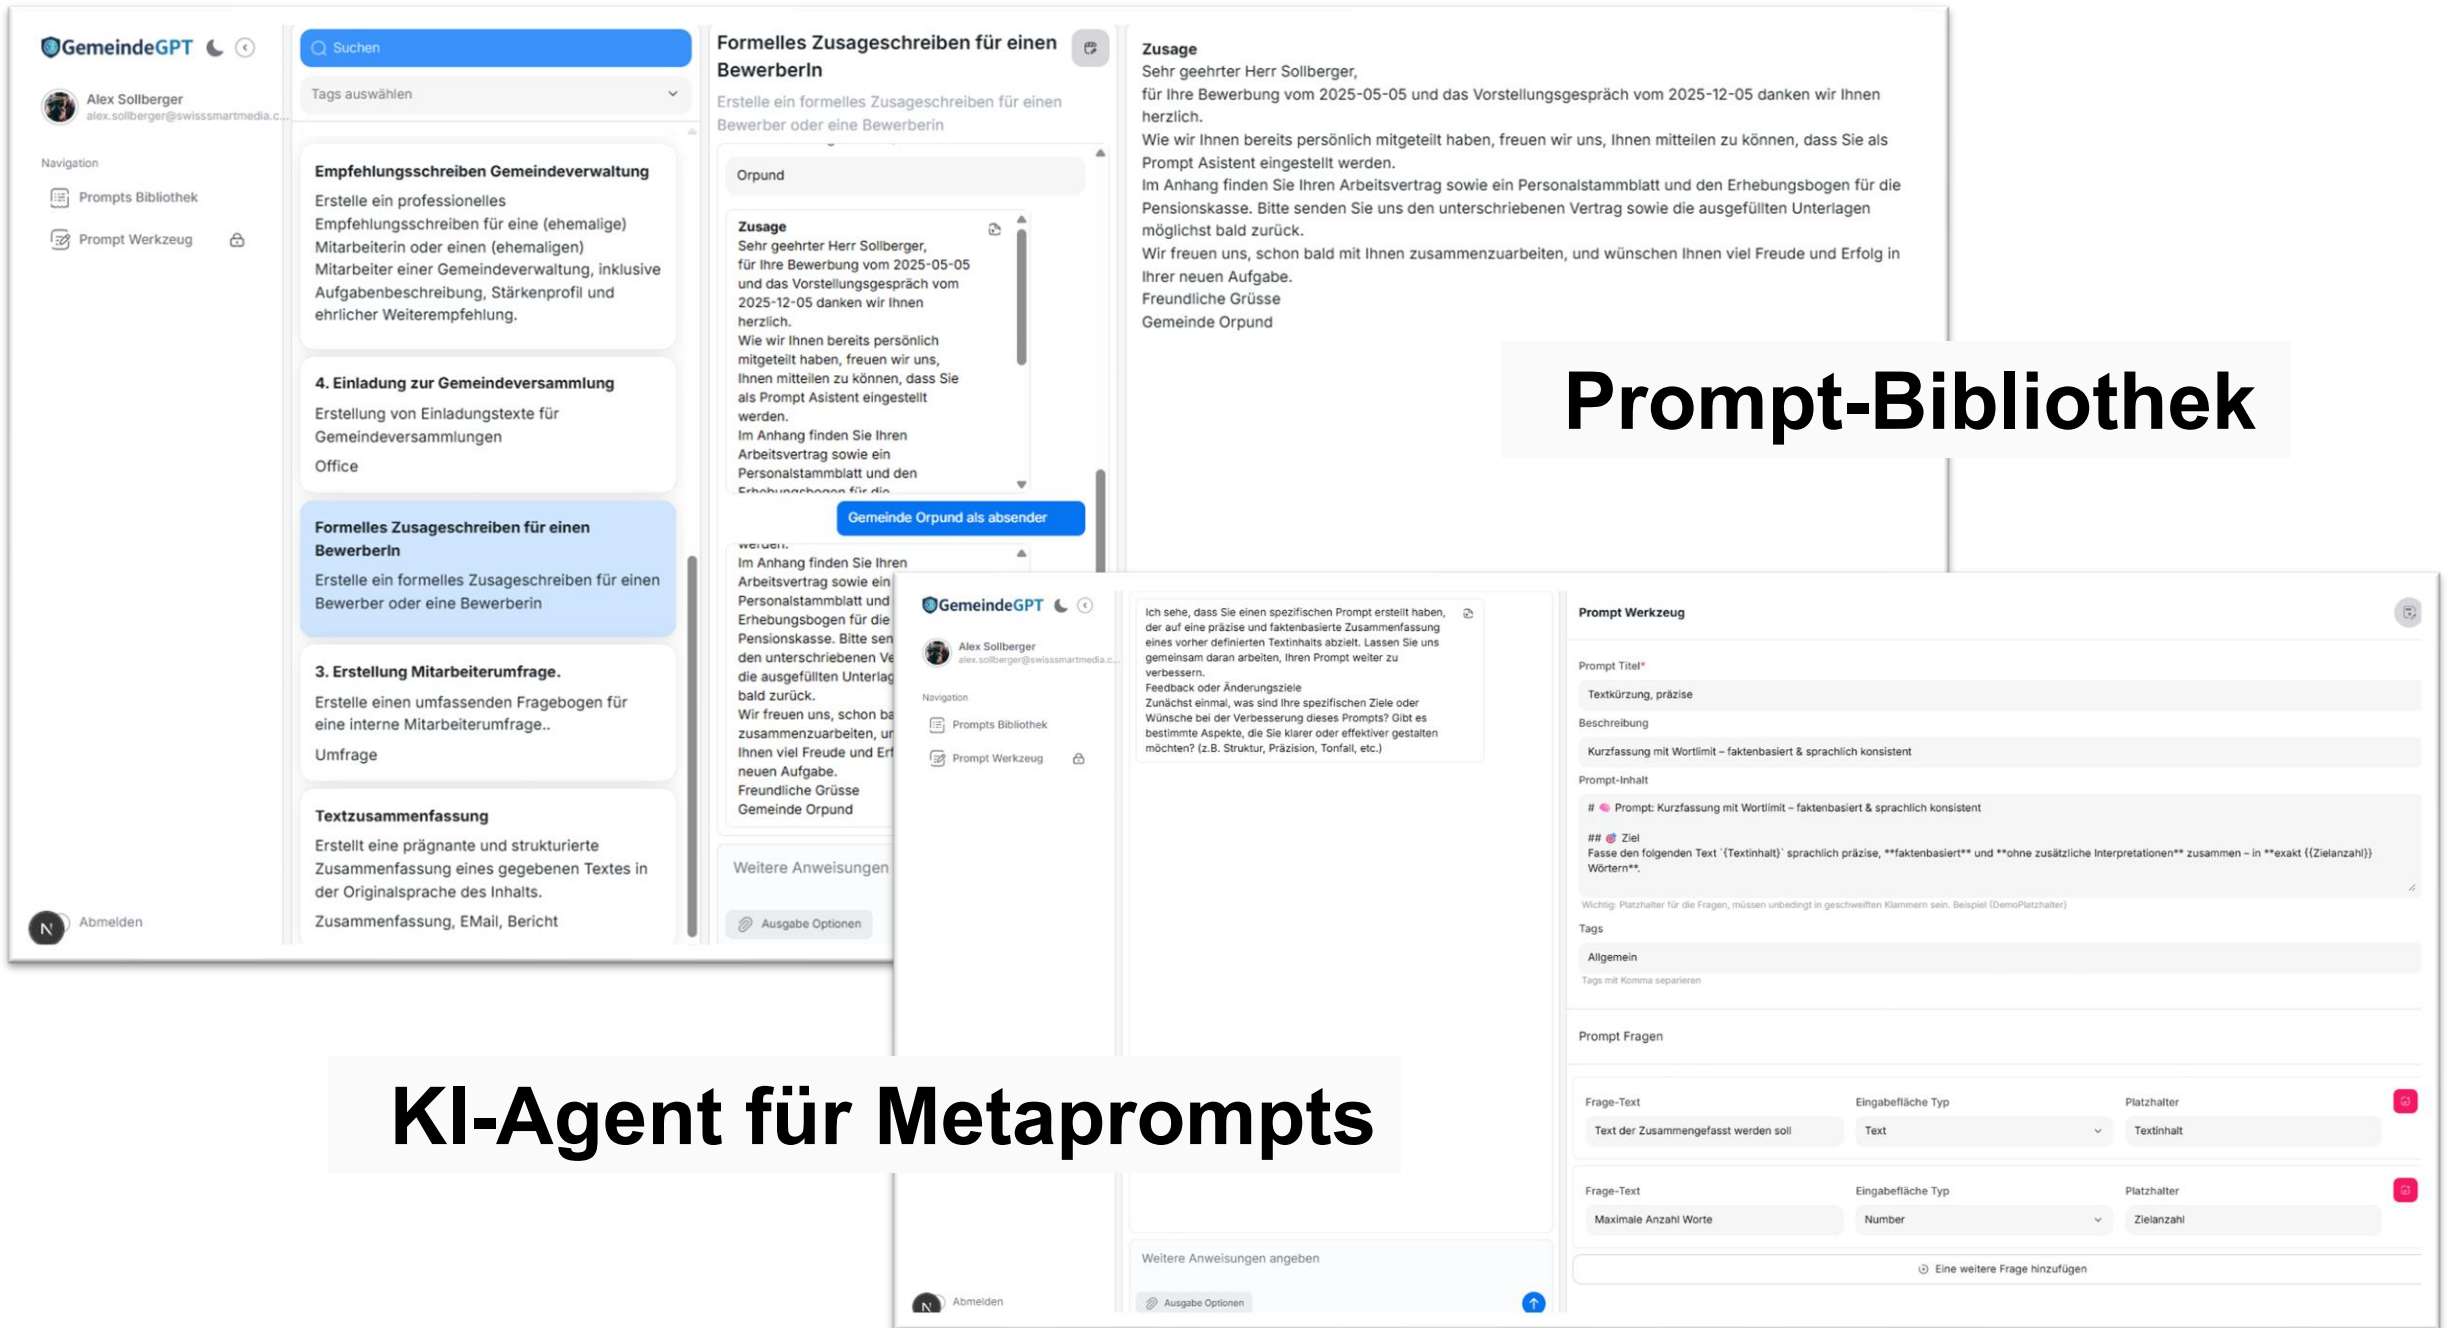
GemeindeGPT

Alex Sollberger
alex.sollberger@swisssmartmedia.c...

Navigation

Prompts Bibliothek

Prompt Werkzeug

Abmelden

Suchen

Tags auswählen

Empfehlungsschreiben Gemeindeverwaltung
Erstelle ein professionelles Empfehlungsschreiben für eine (ehemalige) Mitarbeiterin oder einen (ehemaligen) Mitarbeiter einer Gemeindeverwaltung, inklusive Aufgabenbeschreibung, Stärkenprofil und ehrlicher Weiterempfehlung.

4. Einladung zur Gemeindeversammlung
Erstellung von Einladungstexte für Gemeindeversammlungen
Office

Formelles Zusageschreiben für einen BewerberIn
Erstelle ein formelles Zusageschreiben für einen Bewerber oder eine Bewerberin

3. Erstellung Mitarbeiterumfrage.
Erstelle einen umfassenden Fragebogen für eine interne Mitarbeiterumfrage..
Umfrage

Textzusammenfassung
Erstellt eine prägnante und strukturierte Zusammenfassung eines gegebenen Textes in der Originalsprache des Inhalts.
Zusammenfassung, EMail, Bericht

Formelles Zusageschreiben für einen BewerberIn
Erstelle ein formelles Zusageschreiben für einen Bewerber oder eine Bewerberin

Orpund

Zusage
Sehr geehrter Herr Sollberger,
für Ihre Bewerbung vom 2025-05-05 und das Vorstellungsgespräch vom 2025-12-05 danken wir Ihnen herzlich.
Wie wir Ihnen bereits persönlich mitgeteilt haben, freuen wir uns, Ihnen mitteilen zu können, dass Sie als Prompt Asistent eingestellt werden.
Im Anhang finden Sie Ihren Arbeitsvertrag sowie ein Personalstammblatt und den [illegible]

Gemeinde Orpund als absender

werden.
Im Anhang finden Sie Ihren Arbeitsvertrag sowie ein Personalstammblatt und Erhebungsbogen für die Pensionskasse. Bitte sen den unterschriebenen Ve die ausgefüllten Unterlag bald zurück.
Wir freuen uns, schon ba zusammenzuarbeiten, ur Ihnen viel Freude und Erf neuen Aufgabe.
Freundliche Grüsse
Gemeinde Orpund

Weitere Anweisungen

Ausgabe Optionen

Zusage
Sehr geehrter Herr Sollberger,
für Ihre Bewerbung vom 2025-05-05 und das Vorstellungsgespräch vom 2025-12-05 danken wir Ihnen herzlich.
Wie wir Ihnen bereits persönlich mitgeteilt haben, freuen wir uns, Ihnen mitteilen zu können, dass Sie als Prompt Asistent eingestellt werden.
Im Anhang finden Sie Ihren Arbeitsvertrag sowie ein Personalstammblatt und den Erhebungsbogen für die Pensionskasse. Bitte senden Sie uns den unterschriebenen Vertrag sowie die ausgefüllten Unterlagen möglichst bald zurück.
Wir freuen uns, schon bald mit Ihnen zusammenzuarbeiten, und wünschen Ihnen viel Freude und Erfolg in Ihrer neuen Aufgabe.
Freundliche Grüsse
Gemeinde Orpund

Prompt-Bibliothek

GemeindeGPT

Alex Sollberger
alex.sollberger@swisssmartmedia.c...

Navigation

Prompts Bibliothek

Prompt Werkzeug

Abmelden

Ich sehe, dass Sie einen spezifischen Prompt erstellt haben, der auf eine präzise und faktenbasierte Zusammenfassung eines vorher definierten Textinhalts abzielt. Lassen Sie uns gemeinsam daran arbeiten, Ihren Prompt weiter zu verbessern.
Feedback oder Änderungsziele
Zunächst einmal, was sind Ihre spezifischen Ziele oder Wünsche bei der Verbesserung dieses Prompts? Gibt es bestimmte Aspekte, die Sie klarer oder effektiver gestalten möchten? (z.B. Struktur, Präzision, Tonfall, etc.)

Weitere Anweisungen angeben

Ausgabe Optionen

Prompt Werkzeug

Prompt Titel*
Textkürzung, präzise

Beschreibung
Kurzfassung mit Wortlimit – faktenbasiert & sprachlich konsistent

Prompt-Inhalt
# Prompt: Kurzfassung mit Wortlimit – faktenbasiert & sprachlich konsistent

## Ziel
Fasse den folgenden Text `{Textinhalt}` sprachlich präzise, **faktenbasiert** und **ohne zusätzliche Interpretationen** zusammen – in **exakt {Zielanzahl}} Wörtern**.

Wichtig: Platzhalter für die Fragen, müssen unbedingt in geschweiften Klammern sein. Beispiel {DemoPlatzhalter}

Tags
Allgemein
Tags mit Komma separieren

Prompt Fragen

| Frage-Text | Eingabefläche Typ | Platzhalter |
|---|---|---|
| Text der Zusammengefasst werden soll | Text | Textinhalt |
| Maximale Anzahl Worte | Number | Zielanzahl |

Eine weitere Frage hinzufügen

KI-Agent für Metaprompts